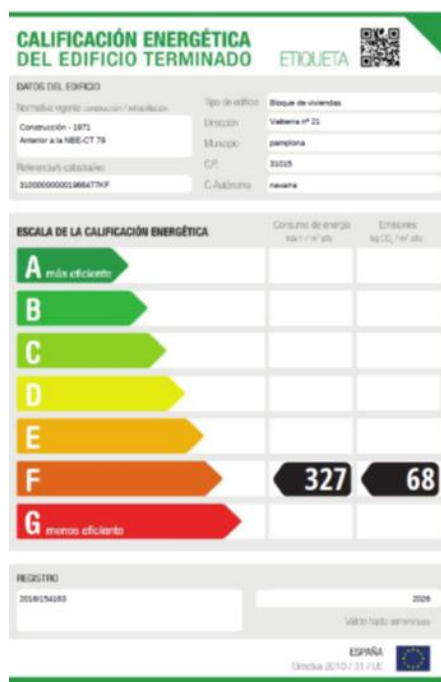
CALIFICACIÓN ENERGÉTICA
DEL EDIFICIO TERMINADO ETIQUETA

DATOS DEL EDIFICIO

Normativa vigente construcción / rehabilitación
Construcción - 1971
Anterior a la NBE-CT 79

Referencia/s catastral/es
3100000000019868477KF

Tipo de edificio: Bloque de viviendas
Dirección: Valtierra nº 21
Municipio: pamplona
C.P.: 31015
C. Autónoma: navarra

ESCALA DE LA CALIFICACIÓN ENERGÉTICA

Consumo de energía kW h / m² año
Emisiones kg $CO_2$ / m² año

A más eficiente
B
C
D
E
F 327 68
G menos eficiente

REGISTRO
2018/154163
2028
Válido hasta dd/mm/aaaa

ESPAÑA
Directiva 2010 / 31 / UE